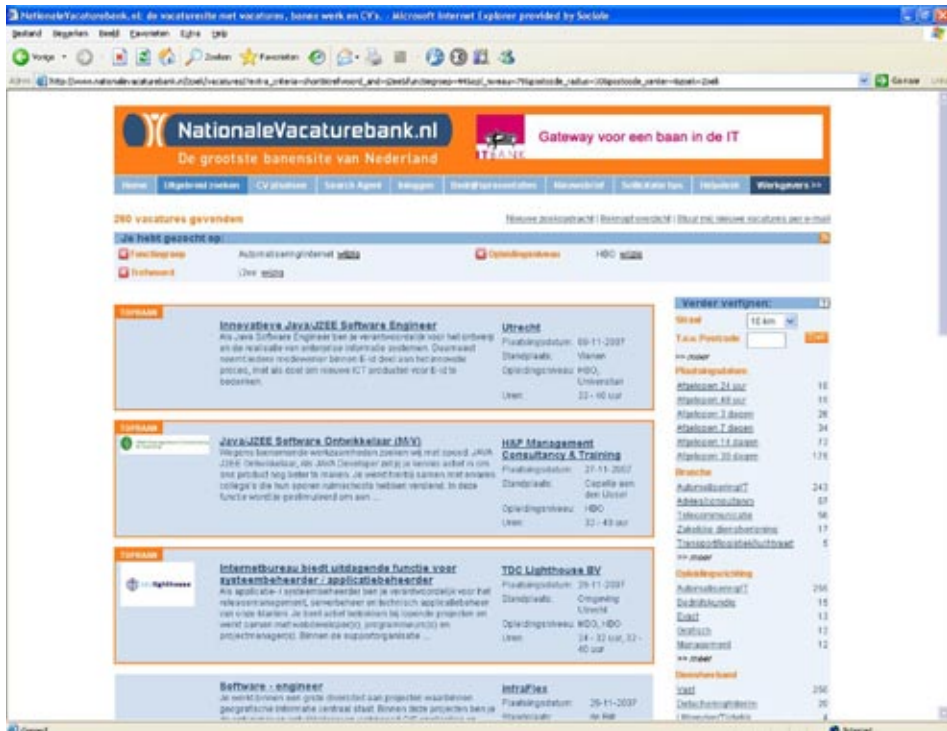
NationaleVacaturebank.nl: de vacaturesite met vacatures, banen werk en CV's. - Microsoft Internet Explorer provided by Sociale

Bestand Bewerken Beeld Favorieten Extra Help

Vorige Zoeken Favorieten

Adres http://www.nationalevacaturebank.nl/zoek/vacatures/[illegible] Ga naar

NationaleVacaturebank.nl
De grootste banensite van Nederland

Gateway voor een baan in de IT

Home | Uitgebreid zoeken | CV plaatsen | Search Agent | Inloggen | Bedrijfspresentaties | Nieuwsbrief | Sollicitatie tips | Helpdesk | Werkgevers >>

260 vacatures gevonden

Nieuwe zoekopdracht | Bewaar overzicht | Stuur mij nieuwe vacatures per e-mail

Je hebt gezocht op:

Functiegroep Automatiseringinternet wijzig
Opleidingsniveau HBO wijzig
Trefwoord J2ee wijzig

TOPBAAN
Innovatieve Java/J2EE Software Engineer
Als Java Software Engineer ben je verantwoordelijk voor het ontwerp en de realisatie van enterprise informatie systemen. Daarnaast neemt iedere medewerker binnen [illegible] deel aan het innovatie proces, met als doel om nieuwe ICT producten voor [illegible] te bedenken.
Utrecht
Plaatsingsdatum: 09-11-2007
Standplaats: Vianen
Opleidingsniveau: HBO, Universitair
Uren: 32 - 40 uur

TOPBAAN
Java/J2EE Software Ontwikkelaar (M/V)
Wegens toenemende werkzaamheden zoeken wij met spoed JAVA J2EE Ontwikkelaar, die JAVA Developer zelf je kennis actief is om ons product nog beter te maken. Je werkt hierbij samen met andere collega's die hun sporen ruimschoots hebben verdiend. In deze functie word je gestimuleerd om een ...
H&P Management Consultancy & Training
Plaatsingsdatum: 27-11-2007
Standplaats: Capelle aan den IJssel
Opleidingsniveau: HBO
Uren: 32 - 40 uur

TOPBAAN
Internetbureau biedt uitdagende functie voor systeembeheerder / applicatiebeheerder
Als applicatie- / systeembeheerder ben je verantwoordelijk voor het releasemanagement, serverbeheer en technisch applicatiebeheer van onze klanten. Je bent actief betrokken bij lopende projecten en werkt samen met webdeveloper(s), programmeur(s) en projectmanager(s). Binnen de supportorganisatie ...
TDC Lighthouse BV
Plaatsingsdatum: 26-11-2007
Standplaats: Omgeving Utrecht
Opleidingsniveau: MBO, HBO
Uren: 24 - 32 uur, 32 - 40 uur

Software - engineer
Je werkt binnen een grote diversiteit aan projecten waarbinnen geografische informatie centraal staat. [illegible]
InfraFlex
Plaatsingsdatum: 26-11-2007
Standplaats: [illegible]

Verder verfijnen:
Straal 10 km
T.o.v. Postcode
>> meer
Plaatsingsdatum
Afgelopen 24 uur 10
Afgelopen 48 uur 11
Afgelopen 3 dagen 28
Afgelopen 7 dagen 34
Afgelopen 14 dagen 72
Afgelopen 30 dagen 176
Branche
Automatisering/IT 243
Advies/consultancy 57
Telecommunicatie 56
Zakelijke dienstverlening 17
Transport/logistiek/luchtvaart 5
>> meer
Opleidingsrichting
Automatisering/IT 256
Bedrijfskunde 15
Exact 13
Techniek 12
Management 12
>> meer
Dienstverband
Vast 256
Detachering/interim 20
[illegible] 4

Internet